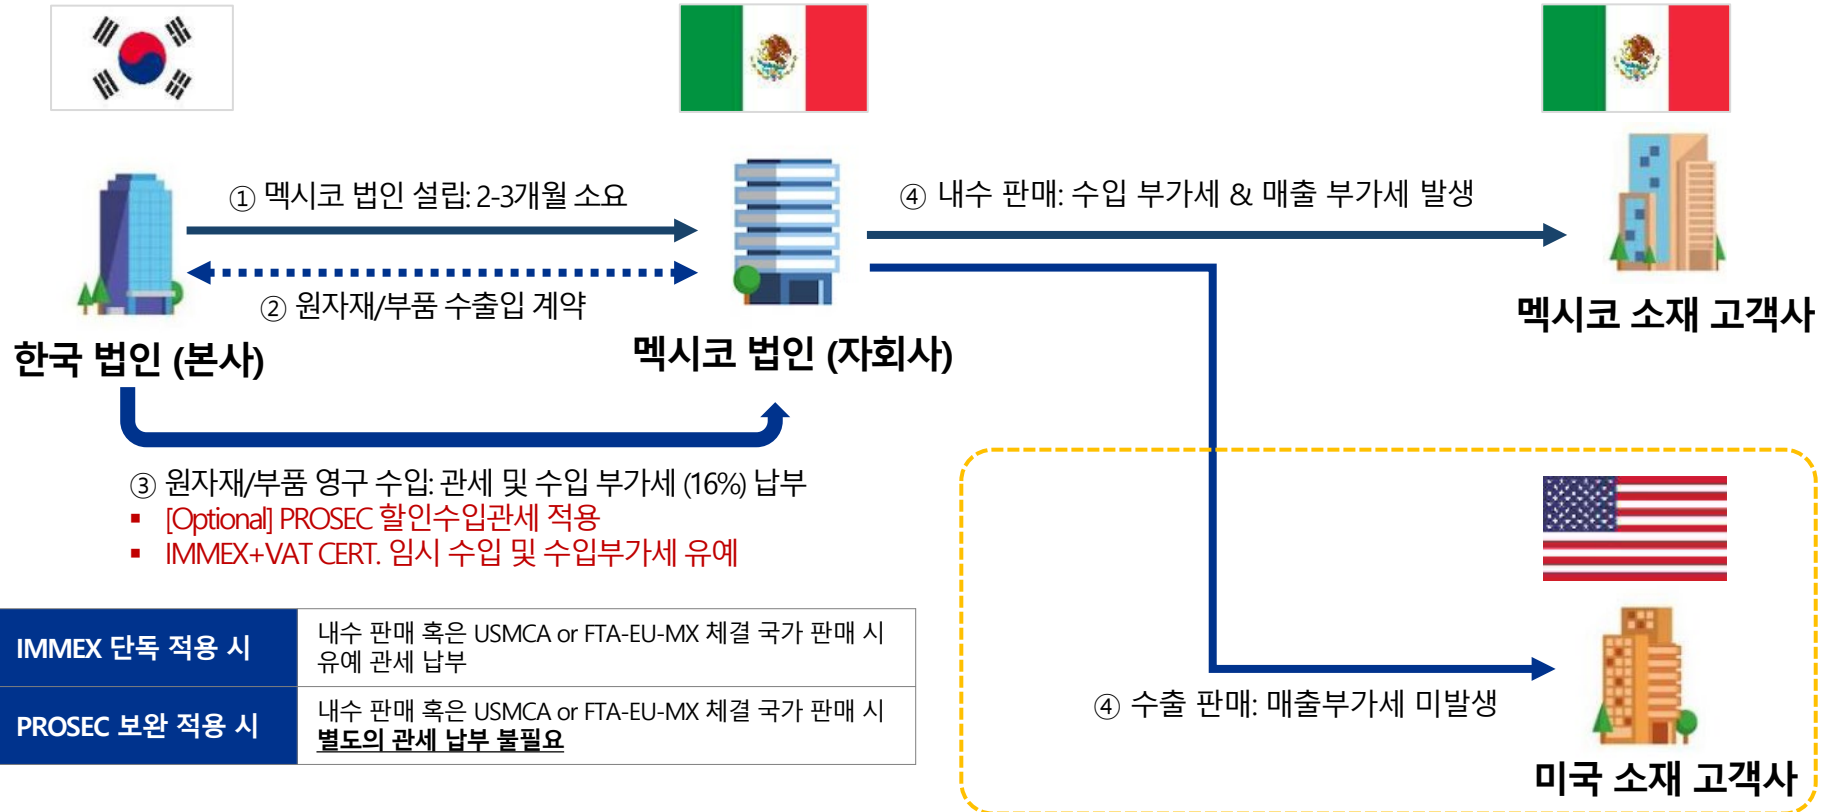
① 멕시코 법인 설립: 2-3개월 소요

② 원자재/부품 수출입 계약

한국 법인 (본사)

멕시코 법인 (자회사)

④ 내수 판매: 수입 부가세 & 매출 부가세 발생

멕시코 소재 고객사

③ 원자재/부품 영구 수입: 관세 및 수입 부가세 (16%) 납부
▪ [Optional] PROSEC 할인수입관세 적용
▪ IMMEX+VAT CERT. 임시 수입 및 수입부가세 유예

| IMMEX 단독 적용 시 | 내수 판매 혹은 USMCA or FTA-EU-MX 체결 국가 판매 시 유예 관세 납부 |
|---|---|
| PROSEC 보완 적용 시 | 내수 판매 혹은 USMCA or FTA-EU-MX 체결 국가 판매 시 별도의 관세 납부 불필요 |

④ 수출 판매: 매출부가세 미발생

미국 소재 고객사